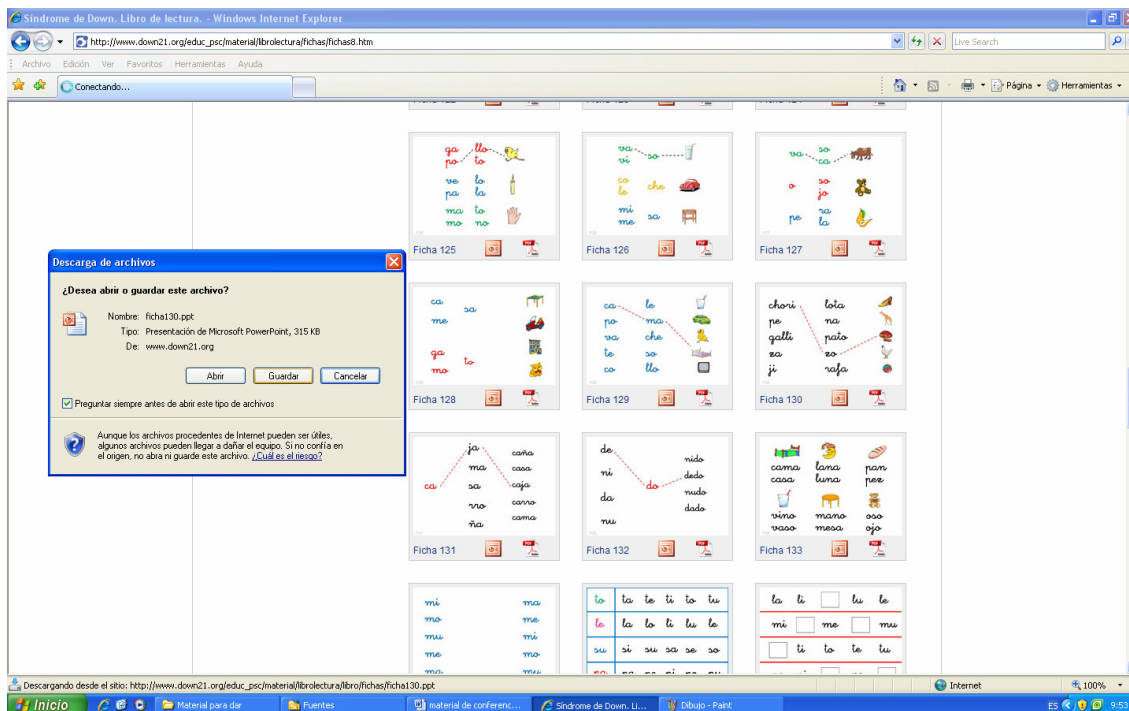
Síndrome de Down. Libro de lectura. - Windows Internet Explorer

http://www.down21.org/educ_psc/material/librolectura/fichas/fichas8.htm

Live Search

Archivo Edición Ver Favoritos Herramientas Ayuda

Conectando...

Página Herramientas

ga llo
po to
ve lo
pa la
ma to
mo no

Ficha 125

va so
vi
co che
le
mi sa
me

Ficha 126

va so
ca
o so
jo
pe ra
la

Ficha 127

ca sa
me
ga to
mo

Ficha 128

ca lo
po ma
va che
te so
co llo

Ficha 129

chori lota
pe na
galli pato
za zo
ji rafa

Ficha 130

ja caña
ma casa
ca sa caja
rro carro
ña cama

Ficha 131

de nido
ni do dedo
da nudo
nu dado

Ficha 132

cama lana pan
casa luna pez
vino mano oso
vaso mesa ojo

Ficha 133

mi ma
mo me
mu mi
me mo
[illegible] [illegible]

| to | ta | te | ti | to | tu |
|---|---|---|---|---|---|
| lo | la | lo | li | lu | le |
| su | si | su | sa | se | so |
| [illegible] | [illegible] | | | | |

la li lu le
mi me mu
ti to te tu

Descarga de archivos

¿Desea abrir o guardar este archivo?

Nombre: ficha130.ppt
Tipo: Presentación de Microsoft PowerPoint, 315 KB
De: www.down21.org

Abrir Guardar Cancelar

Preguntar siempre antes de abrir este tipo de archivos

Aunque los archivos procedentes de Internet pueden ser útiles, algunos archivos pueden llegar a dañar el equipo. Si no confía en el origen, no abra ni guarde este archivo. ¿Cuál es el riesgo?

Descargando desde el sitio: http://www.down21.org/educ_psc/material/librolectura/libro/fichas/ficha130.ppt

Internet 100%

Inicio Material para dar Fuentes material de conferenc... Síndrome de Down. Li... Dibujo - Paint ES 9:53